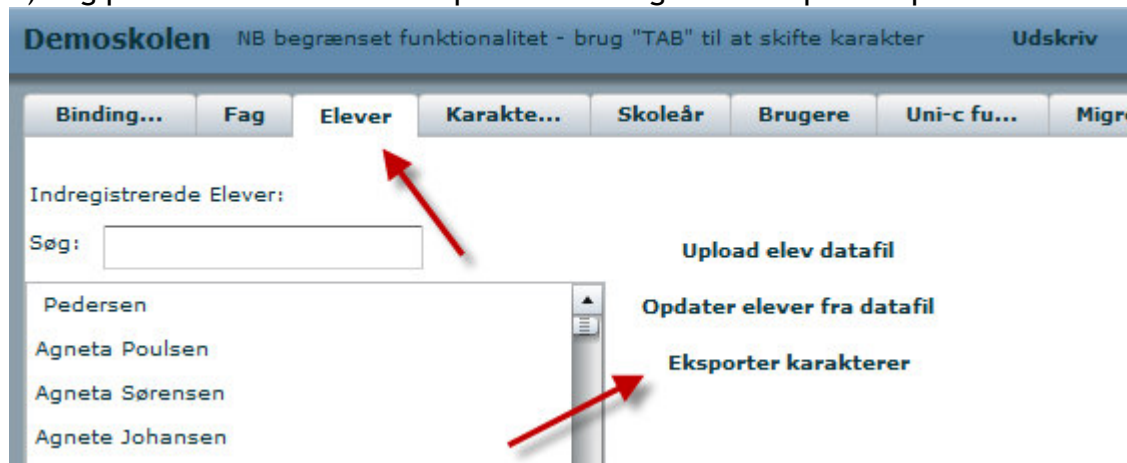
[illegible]

Demoskolen NB begrænset funktionalitet - brug "TAB" til at skifte karakter Udskriv

| Binding... | Fag | Elever | Karakte... | Skoleår | Brugere | Uni-c fu... | Migr |
|---|---|---|---|---|---|---|---|

Indregistrerede Elever:

Søg:

Pedersen
Agneta Poulsen
Agneta Sørensen
Agnete Johansen

Upload elev datafil

Opdater elever fra datafil

Eksporter karakterer